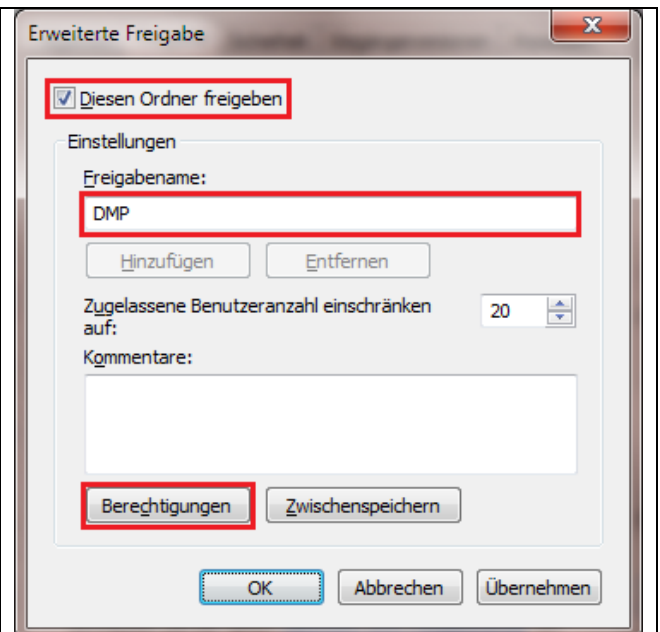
Erweiterte Freigabe

Diesen Ordner freigeben

Einstellungen

Freigabename:

DMP

Hinzufügen

Entfernen

Zugelassene Benutzeranzahl einschränken auf:

20

Kommentare:

Berechtigungen

Zwischenspeichern

OK

Abbrechen

Übernehmen